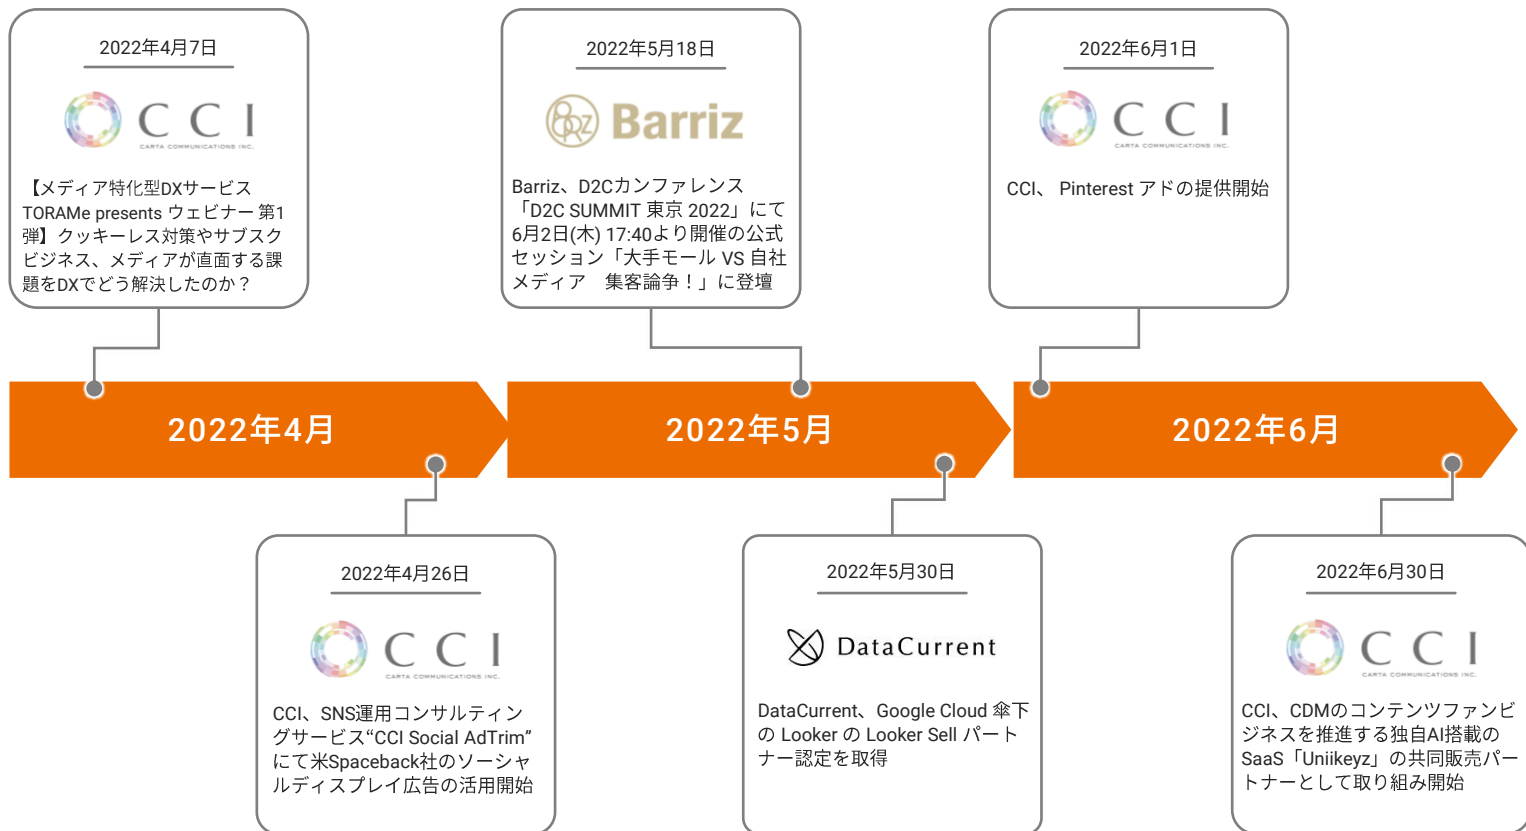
2022年4月7日

CCI
CARTA COMMUNICATIONS INC.

【メディア特化型DXサービス TORAMe presents ウェビナー 第1弾】クッキーレス対策やサブスクビジネス、メディアが直面する課題をDXでどう解決したのか？

2022年5月18日

Barriz

Barriz、D2Cカンファレンス「D2C SUMMIT 東京 2022」にて6月2日(木) 17:40より開催の公式セッション「大手モール VS 自社メディア　集客論争！」に登壇

2022年6月1日

CCI
CARTA COMMUNICATIONS INC.

CCI、 Pinterest アドの提供開始

2022年4月

2022年5月

2022年6月

2022年4月26日

CCI
CARTA COMMUNICATIONS INC.

CCI、SNS運用コンサルティングサービス“CCI Social AdTrim”にて米Spaceback社のソーシャルディスプレイ広告の活用開始

2022年5月30日

DataCurrent

DataCurrent、Google Cloud 傘下の Looker の Looker Sell パートナー認定を取得

2022年6月30日

CCI
CARTA COMMUNICATIONS INC.

CCI、CDMのコンテンツファンビジネスを推進する独自AI搭載のSaaS「Uniikeyz」の共同販売パートナーとして取り組み開始